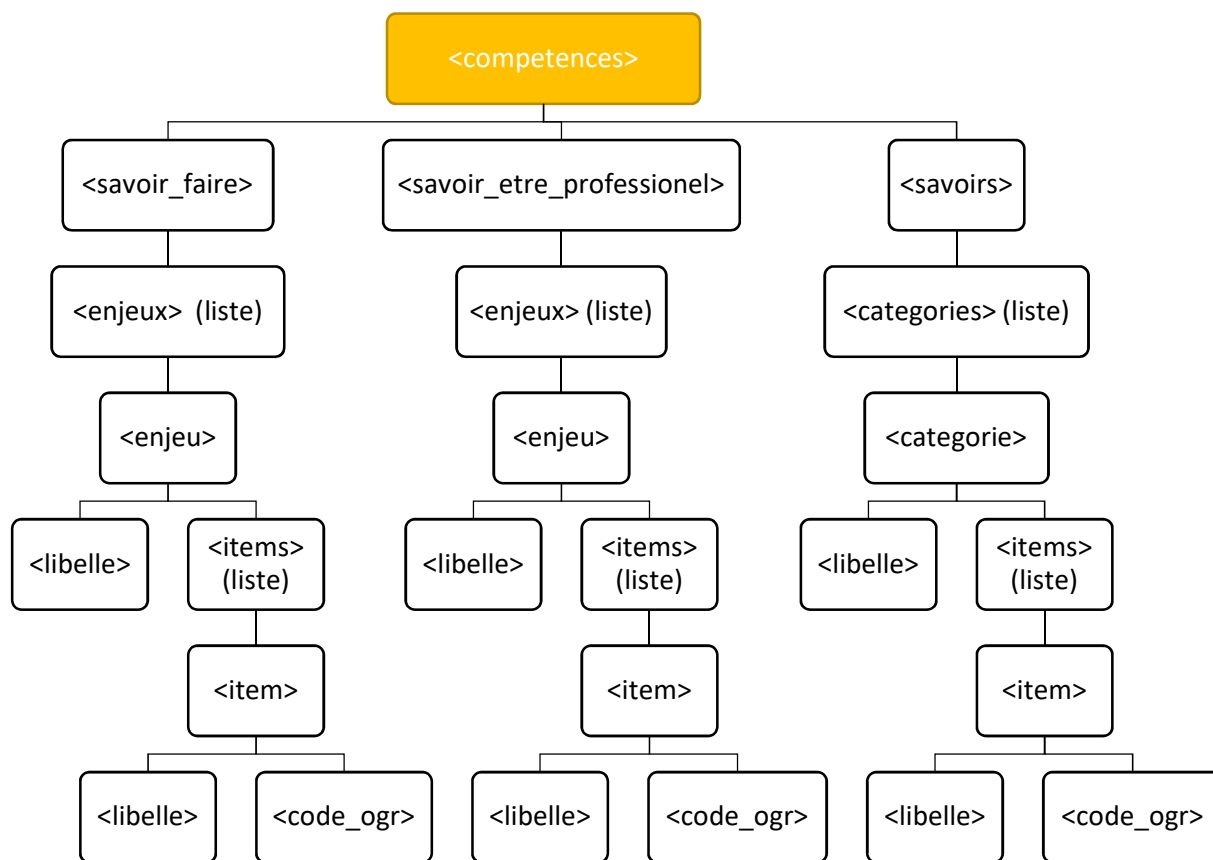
<competences>

<savoir_faire>

<enjeux> (liste)

<enjeu>

<libelle>

<items> (liste)

<item>

<libelle>

<code_ogr>

<savoir_etre_professionel>

<enjeux> (liste)

<enjeu>

<libelle>

<items> (liste)

<item>

<libelle>

<code_ogr>

<savoirs>

<categories> (liste)

<categorie>

<libelle>

<items> (liste)

<item>

<libelle>

<code_ogr>